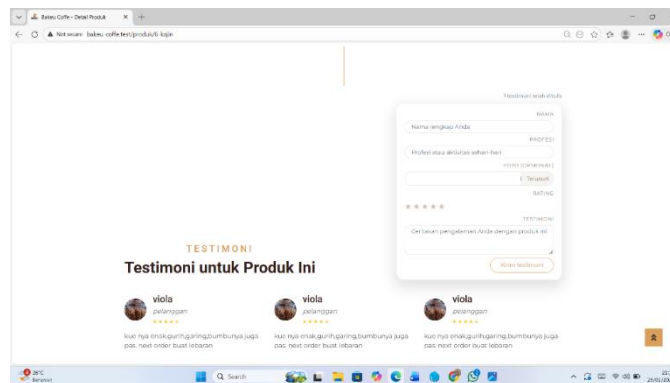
Bakeu Coffe - Detail Produk
Not secure bakeu-coffe.test/produk/fi-kopi

Testimoni telah dikirim
NAMA
Nama lengkap Anda
PROFESI
Profesi atau aktivitas sehari-hari
FOTO (OPSIONAL)
Telusuri
RATING
★★★★★
TESTIMONI
Ceritakan pengalaman Anda dengan produk ini
Kirim testimoni

TESTIMONI
Testimoni untuk Produk Ini

viola
pelanggan
★★★★★
kue nya enak,gurih,garing,bumbunya juga pas, next order buat lebaran

viola
pelanggan
★★★★★
kue nya enak,gurih,garing,bumbunya juga pas. next order buat lebaran

viola
pelanggan
★★★★★
kue nya enak,gurih,garing,bumbunya juga pas. next order buat lebaran

26°C
Berawan
Search
25/02/